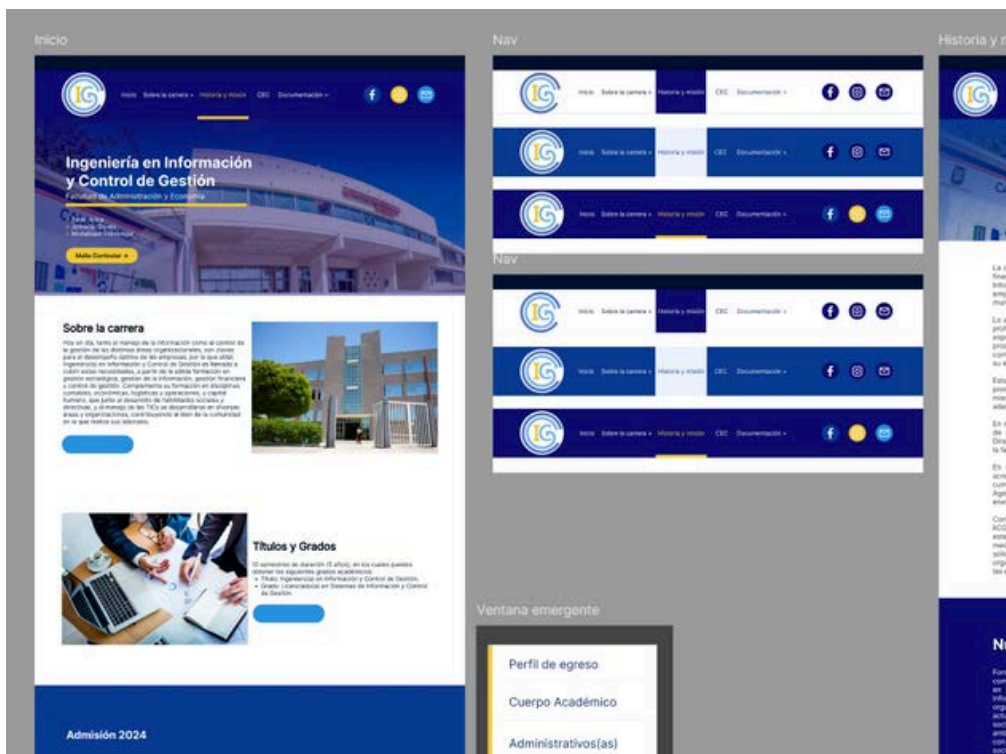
Inicio

Inicio Sobre la carrera Historia y misión CEC Documentación

Ingeniería en Información y Control de Gestión

Facultad de Administración y Economía

Malla Curricular

Sobre la carrera

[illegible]

Títulos y Grados

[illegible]

Admisión 2024

Nav

Inicio Sobre la carrera Historia y misión CEC Documentación

Inicio Sobre la carrera Historia y misión CEC Documentación

Inicio Sobre la carrera Historia y misión CEC Documentación

Nav

Inicio Sobre la carrera Historia y misión CEC Documentación

Inicio Sobre la carrera Historia y misión CEC Documentación

Inicio Sobre la carrera Historia y misión CEC Documentación

Ventana emergente

Perfil de egreso

Cuerpo Académico

Administrativos(as)

Historia y m

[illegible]

Nu